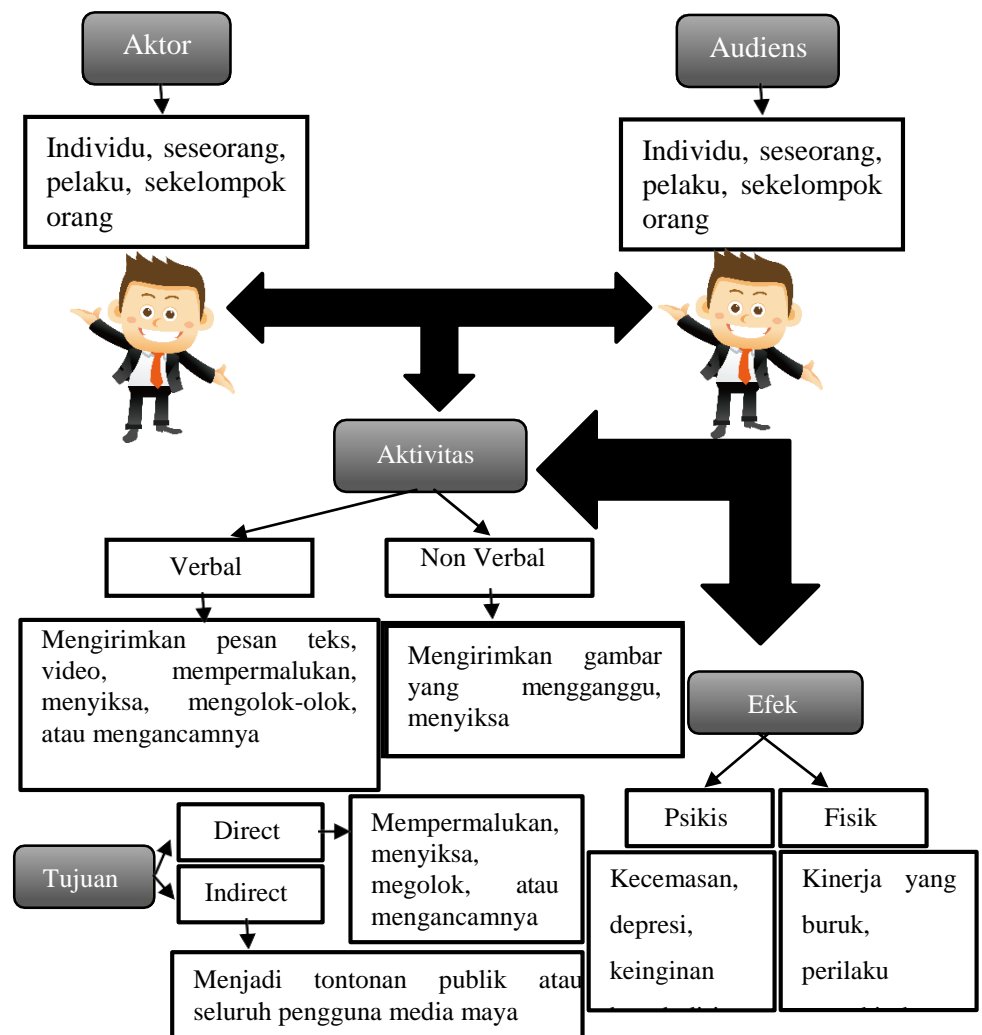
Aktor

Individu, seseorang, pelaku, sekelompok orang

Audiens

Individu, seseorang, pelaku, sekelompok orang

Aktivitas

Verbal

Non Verbal

Mengirimkan pesan teks, video, mempermalukan, menyiksa, mengolok-olok, atau mengancamnya

Mengirimkan gambar yang mengganggu, menyiksa

Efek

Psikis

Fisik

Kecemasan, depresi, keinginan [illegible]

Kinerja yang buruk, perilaku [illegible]

Tujuan

Direct

Indirect

Mempermalukan, menyiksa, megolok, atau mengancamnya

Menjadi tontonan publik atau seluruh pengguna media maya